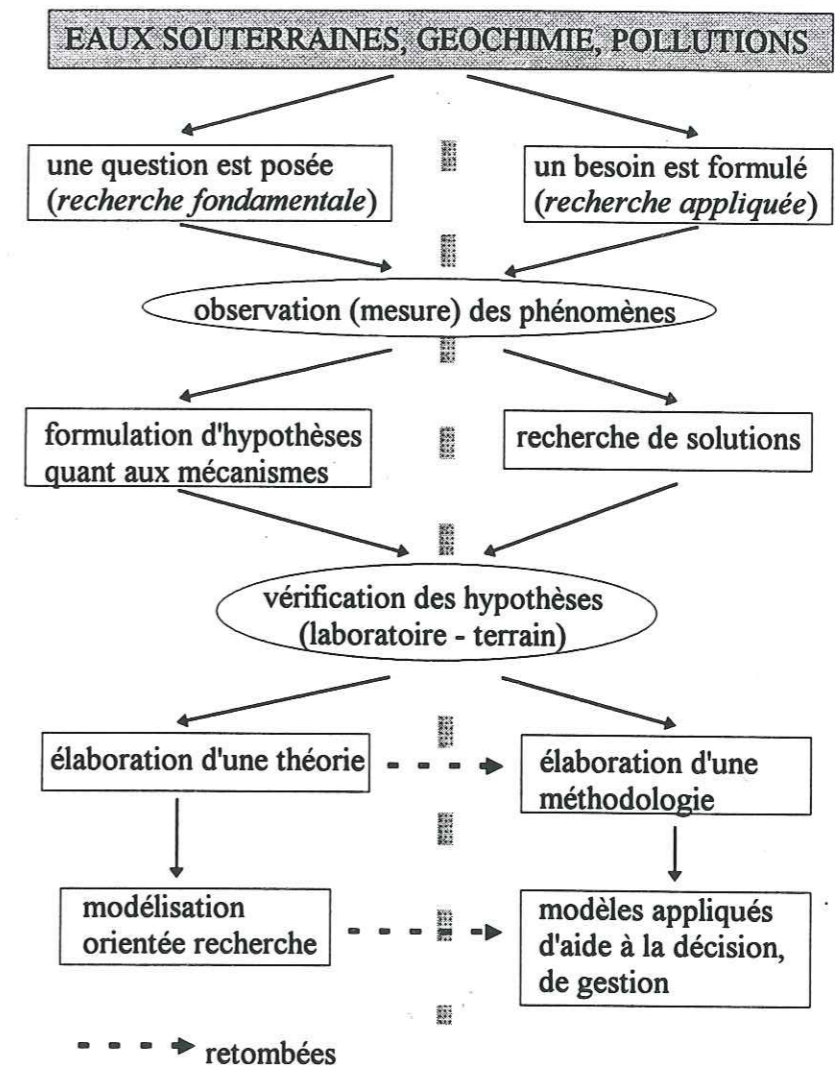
EAUX SOUTERRAINES, GEOCHIMIE, POLLUTIONS

une question est posée (*recherche fondamentale*)

un besoin est formulé (*recherche appliquée*)

observation (mesure) des phénomènes

formulation d'hypothèses quant aux mécanismes

recherche de solutions

vérification des hypothèses (laboratoire - terrain)

élaboration d'une théorie

élaboration d'une méthodologie

modélisation orientée recherche

modèles appliqués d'aide à la décision, de gestion

retombées